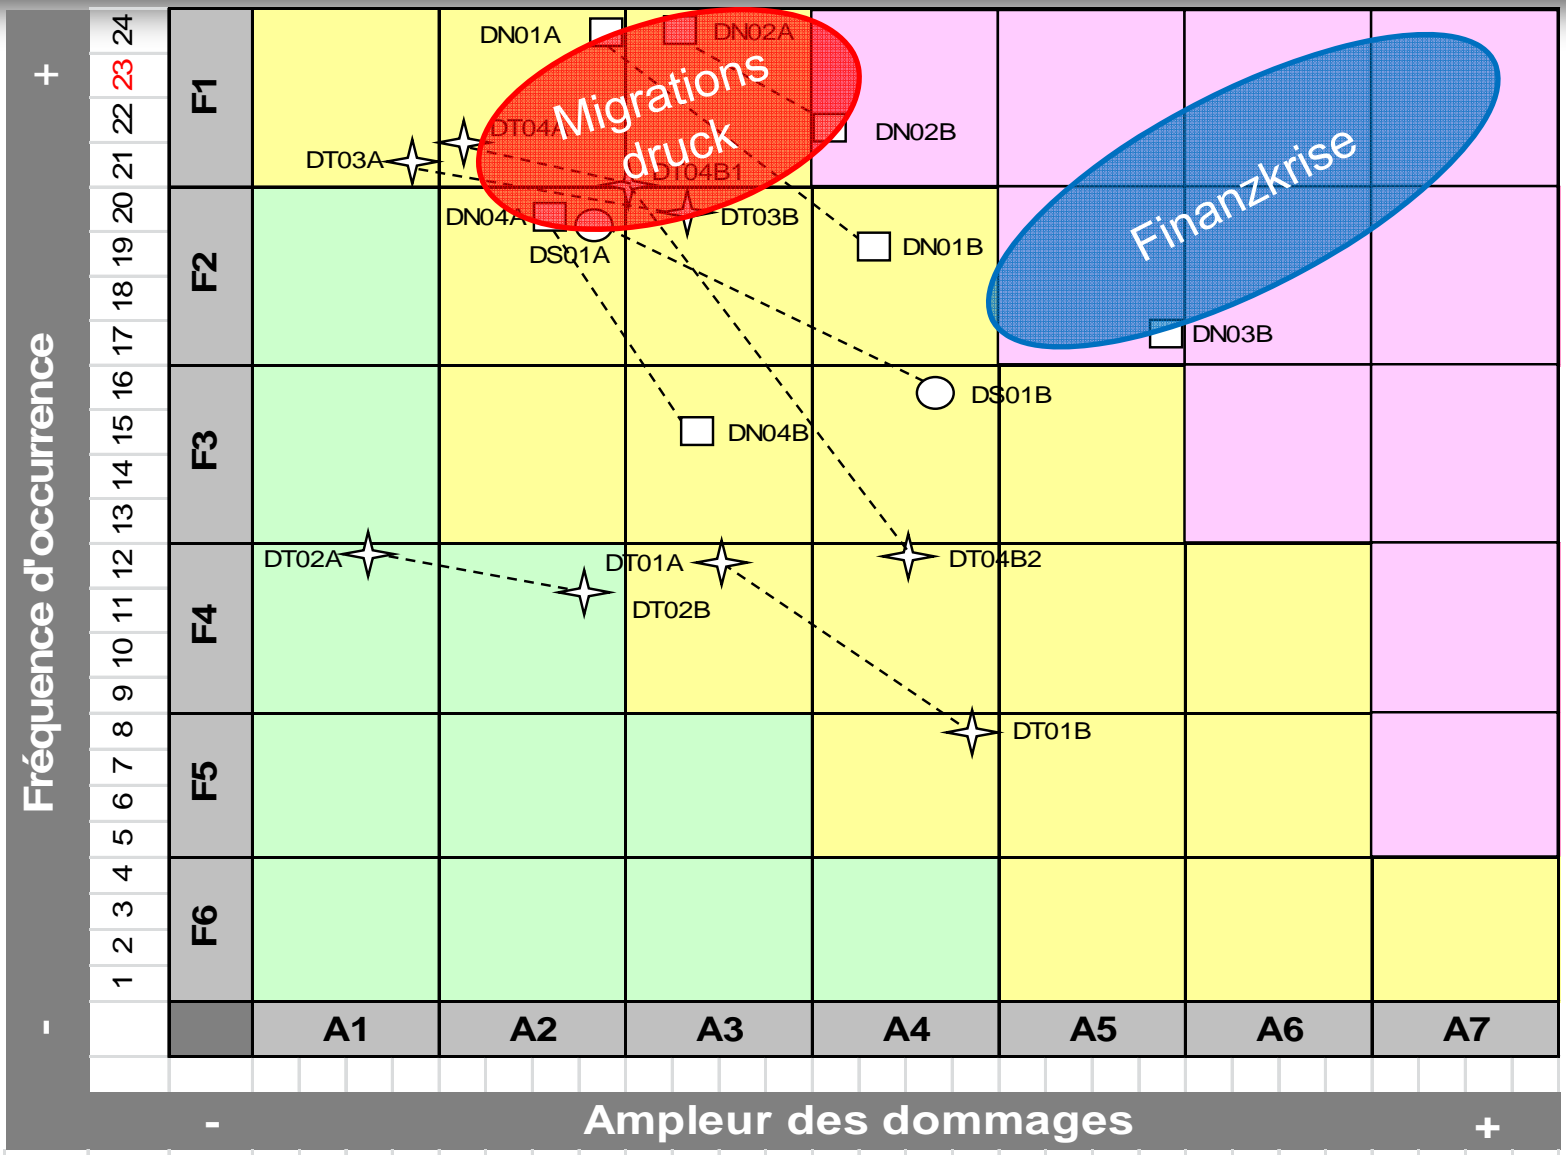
+
Fréquence d'occurrence
-

24
23
22
21
20
19
18
17
16
15
14
13
12
11
10
9
8
7
6
5
4
3
2
1

F1
F2
F3
F4
F5
F6

DN01A
DN02A
Migrations druck
DT04A
DT03A
DT04B1
DN02B
Finanzkrise
DN04A
DS01A
DT03B
DN01B
DN03B
DS01B
DN04B
DT02A
DT01A
DT02B
DT04B2
DT01B

A1
A2
A3
A4
A5
A6
A7

-
Ampleur des dommages
+